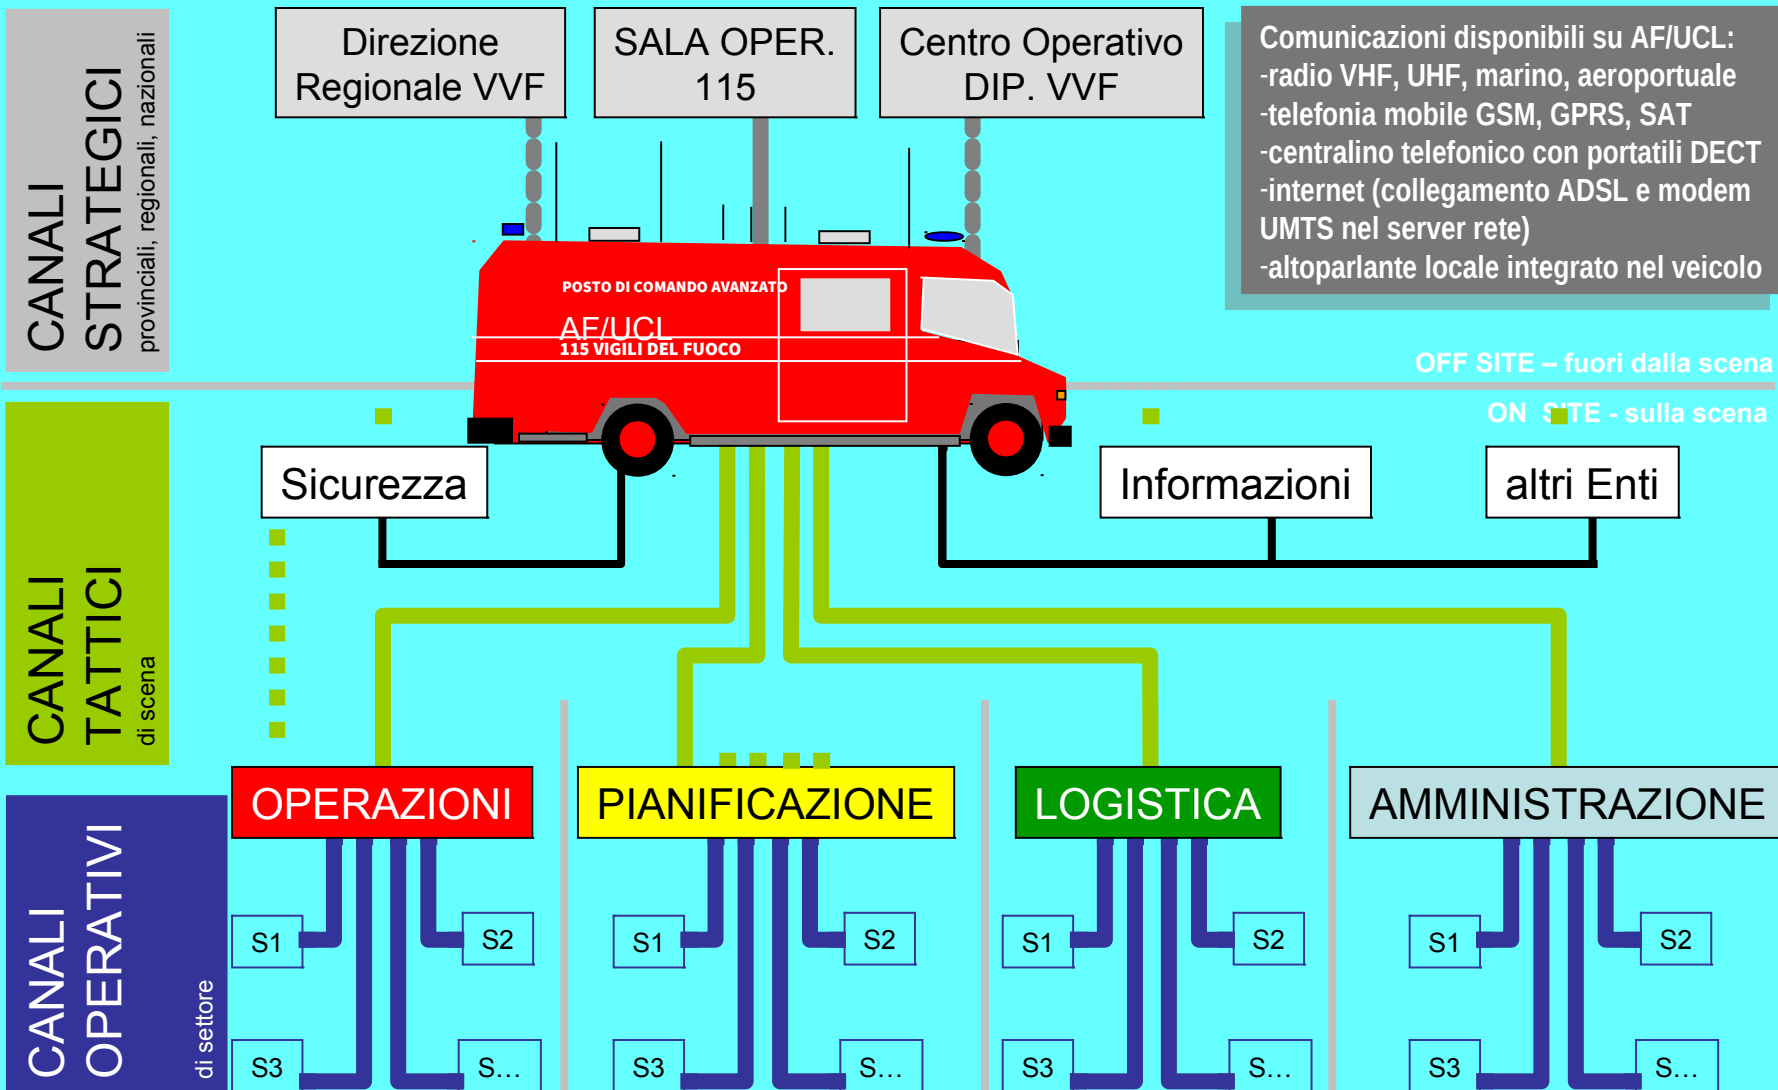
CANALI STRATEGICI
provinciali, regionali, nazionali

Direzione Regionale VVF

SALA OPER. 115

Centro Operativo DIP. VVF

Comunicazioni disponibili su AF/UCL:
-radio VHF, UHF, marino, aeroportuale
-telefonia mobile GSM, GPRS, SAT
-centralino telefonico con portatili DECT
-internet (collegamento ADSL e modem UMTS nel server rete)
-altoparlante locale integrato nel veicolo

POSTO DI COMANDO AVANZATO
AF/UCL
115 VIGILI DEL FUOCO

OFF SITE – fuori dalla scena
ON SITE - sulla scena

CANALI TATTICI
di scena

Sicurezza

Informazioni

altri Enti

CANALI OPERATIVI
di settore

OPERAZIONI

PIANIFICAZIONE

LOGISTICA

AMMINISTRAZIONE

S1
S2
S3
S…

S1
S2
S3
S…

S1
S2
S3
S…

S1
S2
S3
S…